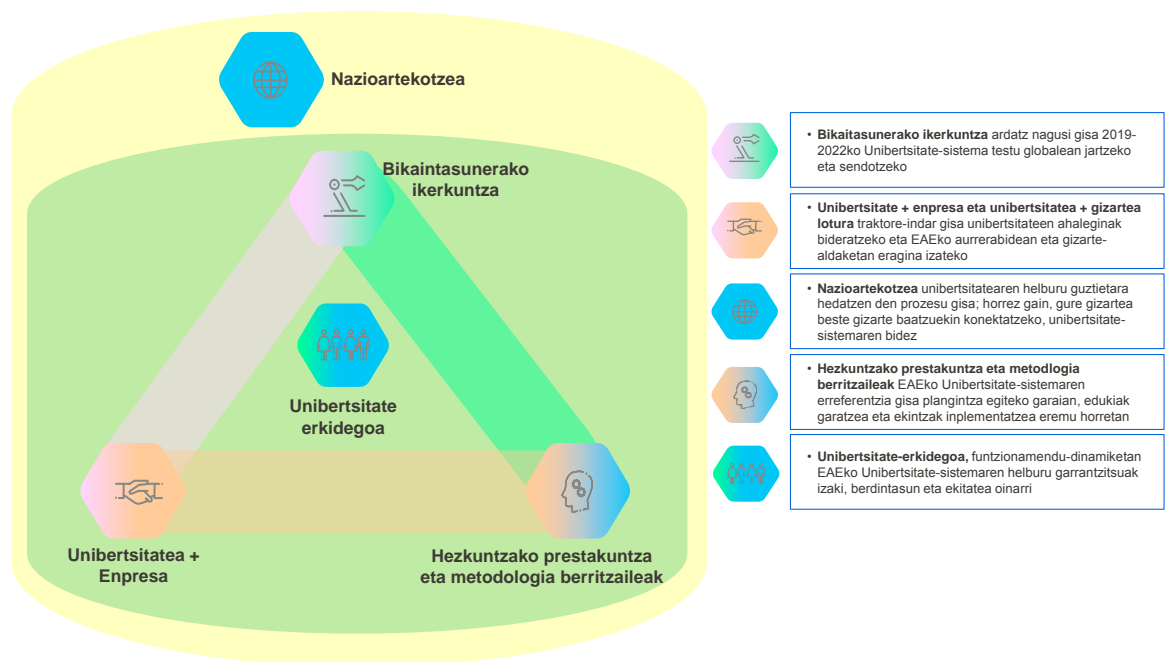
Nazioartekotzea

Bikaintasunerako ikerkuntza

Unibertsitate erkidegoa

Unibertsitatea + Enpresa

Hezkuntzako prestakuntza eta metodologia berritzaileak

• **Bikaitasunerako ikerkuntza** ardatz nagusi gisa 2019-2022ko Unibertsitate-sistema testu globalean jartzeko eta sendotzeko

• **Unibertsitate + enpresa eta unibertsitatea + gizartea lotura** traktore-indar gisa unibertsitateen ahaleginak bideratzeko eta EAEko aurrerabidean eta gizarte-aldaketan eragina izateko

• **Nazioartekotzea** unibertsitatearen helburu guztietara hedatzen den prozesu gisa; horrez gain, gure gizartea beste gizarte baatzuekin konektatzeko, unibertsitate-sistemaren bidez

• **Hezkuntzako prestakuntza eta metodlogia berritzaileak** EAEko Unibertsitate-sistemaren erreferentzia gisa plangintza egiteko garaian, edukiak garatzea eta ekintzak inplementatzea eremu horretan

• **Unibertsitate-erkidegoa,** funtzionamendu-dinamiketan EAEko Unibertsitate-sistemaren helburu garrantzitsuak izaki, berdintasun eta ekitatea oinarri